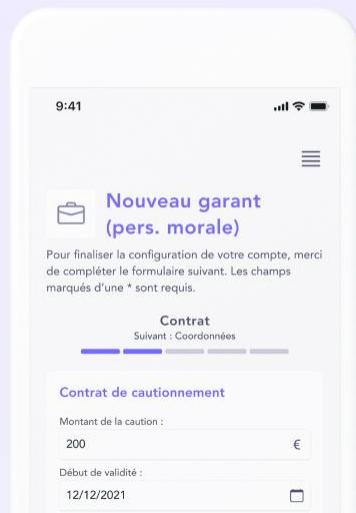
9:41

Nouveau garant (pers. morale)

Pour finaliser la configuration de votre compte, merci de compléter le formulaire suivant. Les champs marqués d'une * sont requis.

Contrat
Suivant : Coordonnées

Contrat de cautionnement

Montant de la caution :
200 €

Début de validité :
12/12/2021